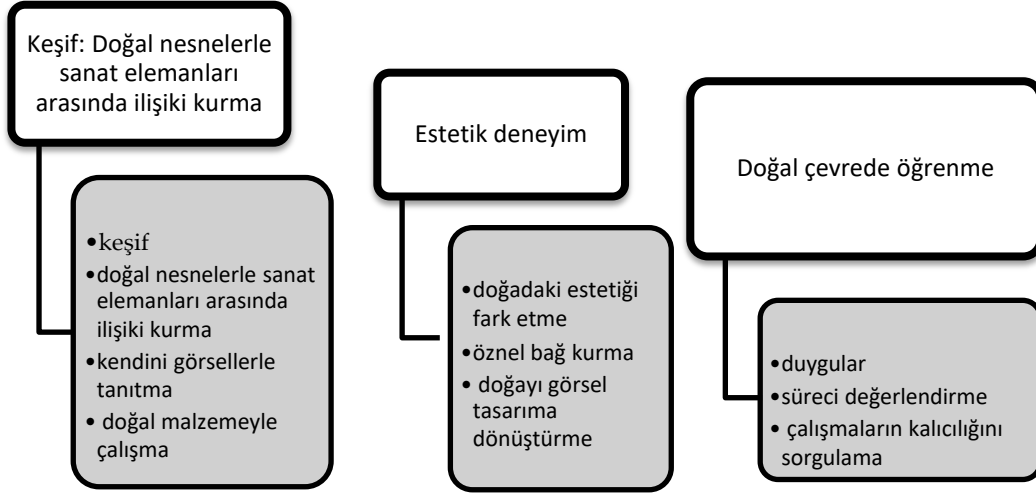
Keşif: Doğal nesnelerle sanat elemanları arasında ilişiki kurma

•keşif
•doğal nesnelerle sanat elemanları arasında ilişiki kurma
•kendini görsellerle tanıtma
• doğal malzemeyle çalışma

Estetik deneyim

•doğadaki estetiği fark etme
•öznel bağ kurma
• doğayı görsel tasarıma dönüştürme

Doğal çevrede öğrenme

•duygular
•süreci değerlendirme
• çalışmaların kalıcılığını sorgulama